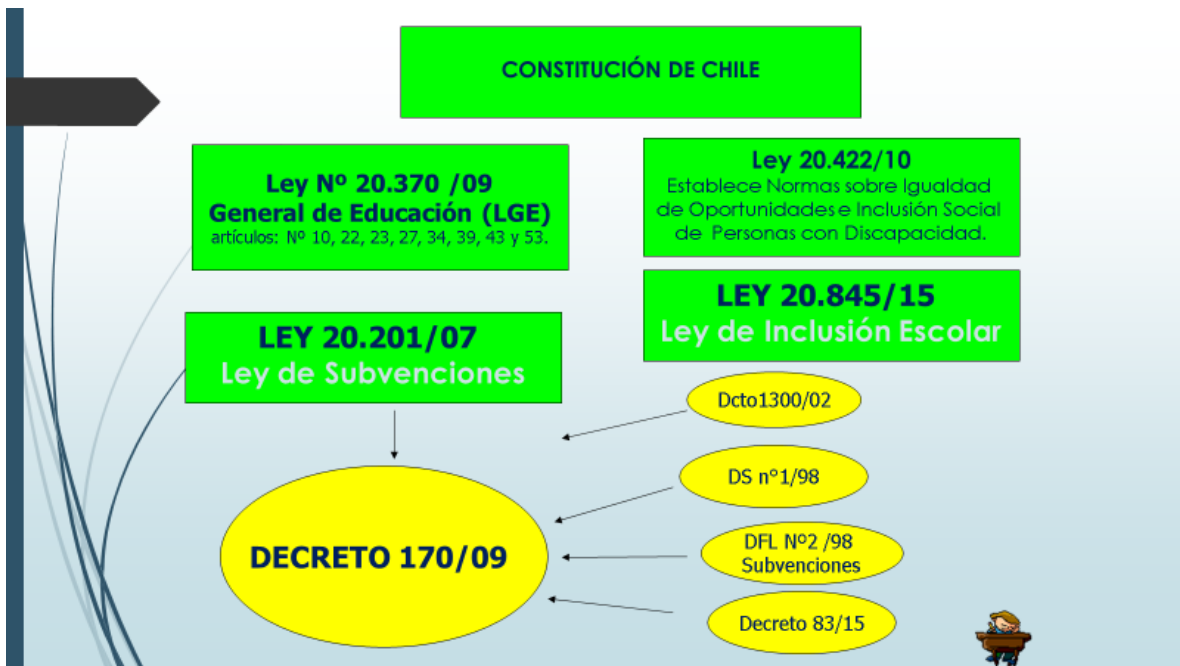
CONSTITUCIÓN DE CHILE

Ley Nº 20.370 /09
General de Educación (LGE)
artículos: Nº 10, 22, 23, 27, 34, 39, 43 y 53.

Ley 20.422/10
Establece Normas sobre Igualdad de Oportunidades e Inclusión Social de Personas con Discapacidad.

LEY 20.845/15
Ley de Inclusión Escolar

LEY 20.201/07
Ley de Subvenciones

Dcto1300/02

DS n°1/98

DFL Nº2 /98
Subvenciones

Decreto 83/15

DECRETO 170/09